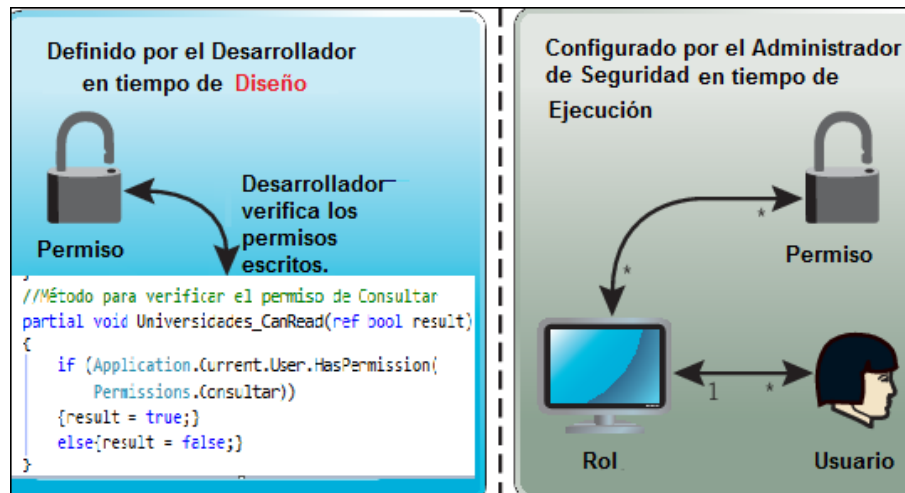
Definido por el Desarrollador en tiempo de Diseño

Permiso

Desarrollador verifica los permisos escritos.

//Método para verificar el permiso de Consultar
partial void Universicades_CanRead(ref bool result)
{
if (Application.Current.User.HasPermission(
Permissions.Consultar))
{result = true;}
else{result = false;}
}

Configurado por el Administrador de Seguridad en tiempo de Ejecución

*

Permiso

*

1

*

Rol

Usuario